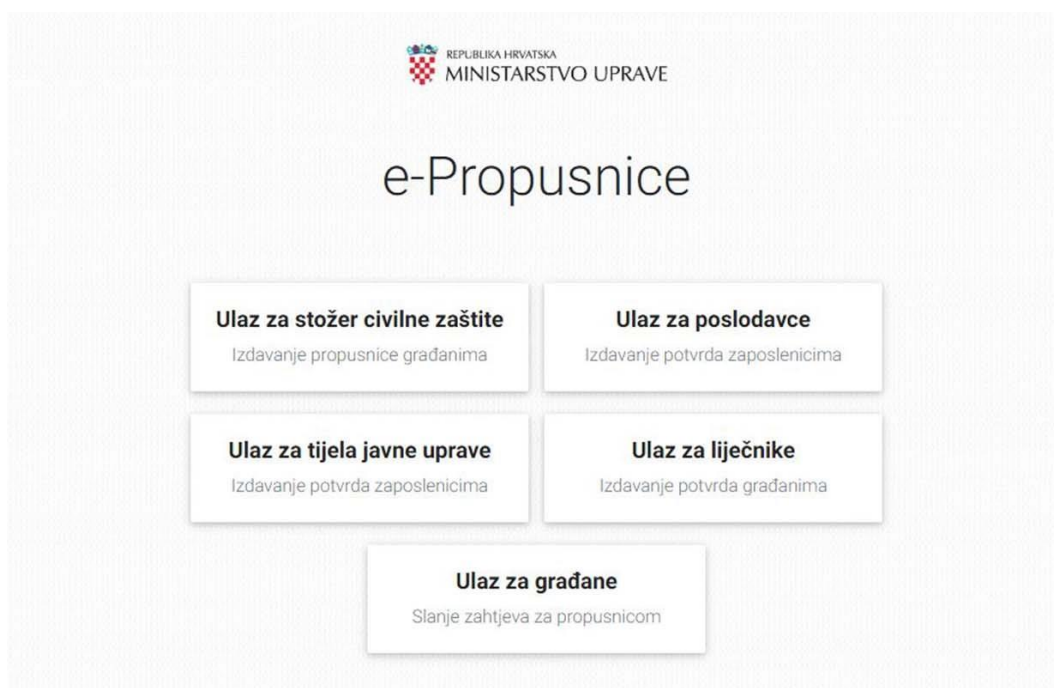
REPUBLIKA HRVATSKA
MINISTARSTVO UPRAVE

e-Propusnice

**Ulaz za stožer civilne zaštite**
Izdavanje propusnice građanima

**Ulaz za poslodavce**
Izdavanje potvrda zaposlenicima

**Ulaz za tijela javne uprave**
Izdavanje potvrda zaposlenicima

**Ulaz za liječnike**
Izdavanje potvrda građanima

**Ulaz za građane**
Slanje zahtjeva za propusnicom